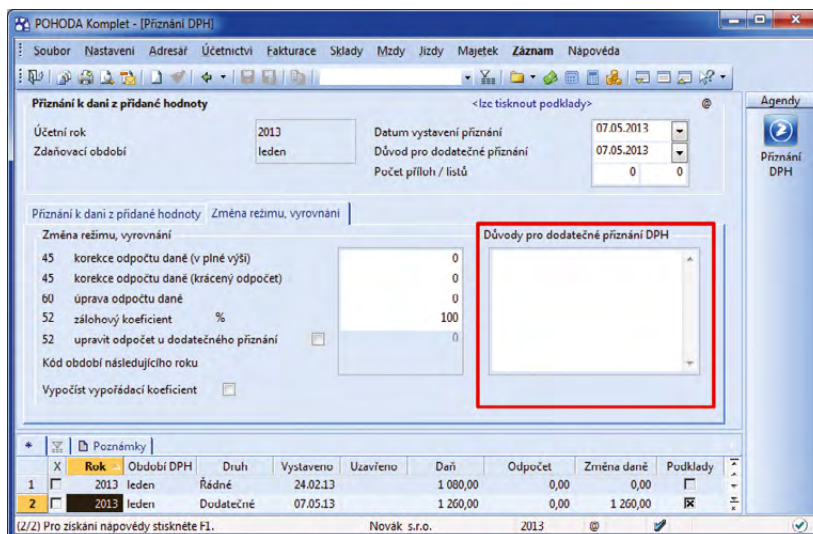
POHODA Komplet - [Přiznání DPH]

Soubor Nastavení Adresář Účetnictví Fakturace Sklady Mzdy Jízdy Majetek Záznam Nápověda

Přiznání k dani z přidané hodnoty <lze tisknout podklady>

Agendy

Přiznání DPH

Účetní rok 2013
Zdaňovací období leden

Datum vystavení přiznání 07.05.2013
Důvod pro dodatečné přiznání 07.05.2013
Počet příloh / listů 0 0

Přiznání k dani z přidané hodnoty | Změna režimu, vyrovnání

Změna režimu, vyrovnání

| | | |
|---|---|---|
| 45 | korekce odpočtu daně (v plné výši) | 0 |
| 45 | korekce odpočtu daně (krácený odpočet) | 0 |
| 60 | úprava odpočtu daně | 0 |
| 52 | zálohový koeficient % | 100 |
| 52 | upravit odpočet u dodatečného přiznání | 0 |

Kód období následujícího roku

Vypočíst vypořádací koeficient

Důvody pro dodatečné přiznání DPH

Poznámky

| | X | Rok | Období DPH | Druh | Vystaveno | Uzavřeno | Daň | Odpočet | Změna daně | Podklady |
|---|---|---|---|---|---|---|---|---|---|---|
| 1 | | 2013 | leden | Řádné | 24.02.13 | | 1 080,00 | 0,00 | 0,00 | |
| 2 | | 2013 | leden | Dodatečné | 07.05.13 | | 1 260,00 | 0,00 | 1 260,00 | ☒ |

(2/2) Pro získání nápovědy stiskněte F1. Novák s.r.o. 2013